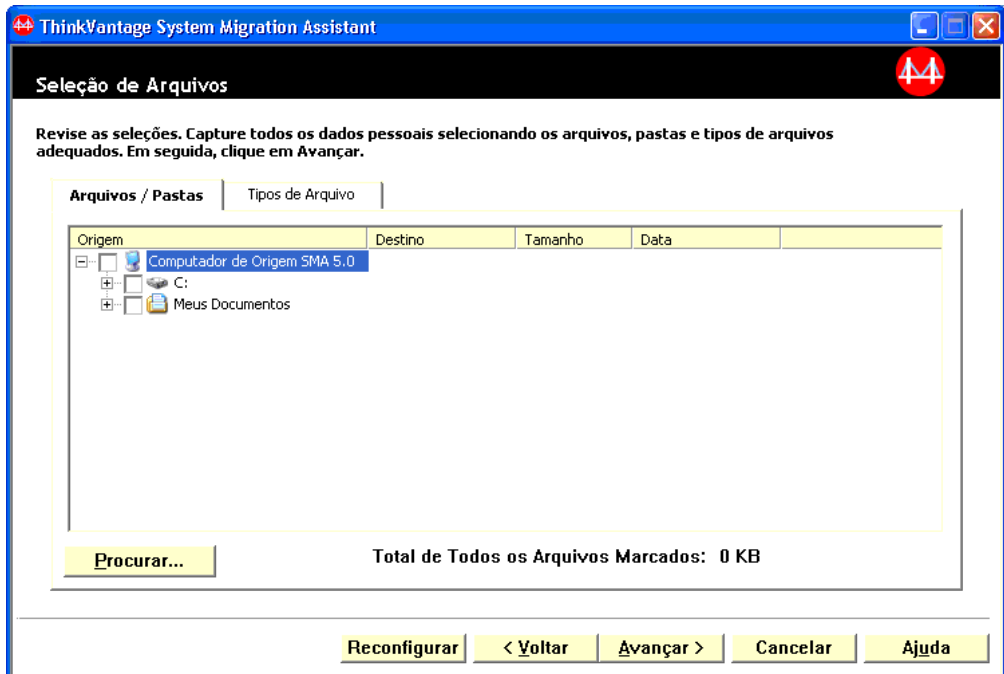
ThinkVantage System Migration Assistant

Seleção de Arquivos

Revise as seleções. Capture todos os dados pessoais selecionando os arquivos, pastas e tipos de arquivos adequados. Em seguida, clique em Avançar.

Arquivos / Pastas | Tipos de Arquivo

| Origem | Destino | Tamanho | Data |
|---|---|---|---|
| Computador de Origem SMA 5.0 | | | |
| C: | | | |
| Meus Documentos | | | |

Procurar...

Total de Todos os Arquivos Marcados: 0 KB

Reconfigurar | < Voltar | Avançar > | Cancelar | Ajuda